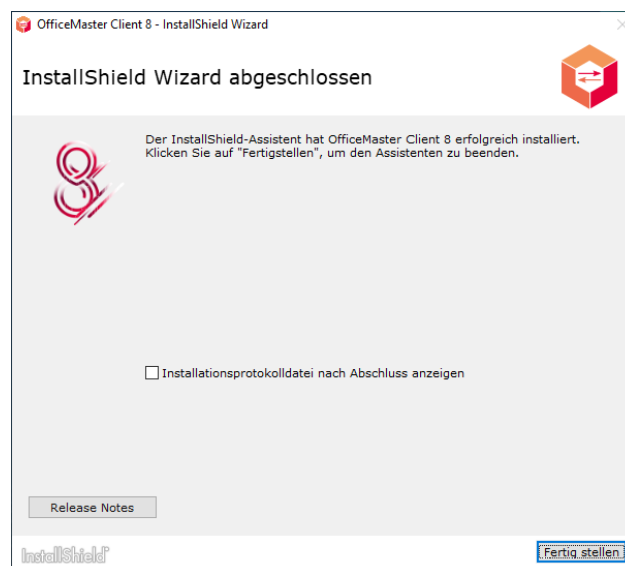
OfficeMaster Client 8 - InstallShield Wizard

InstallShield Wizard abgeschlossen

Der InstallShield-Assistent hat OfficeMaster Client 8 erfolgreich installiert. Klicken Sie auf "Fertigstellen", um den Assistenten zu beenden.

Installationsprotokolldatei nach Abschluss anzeigen

Release Notes

InstallShield

Fertig stellen